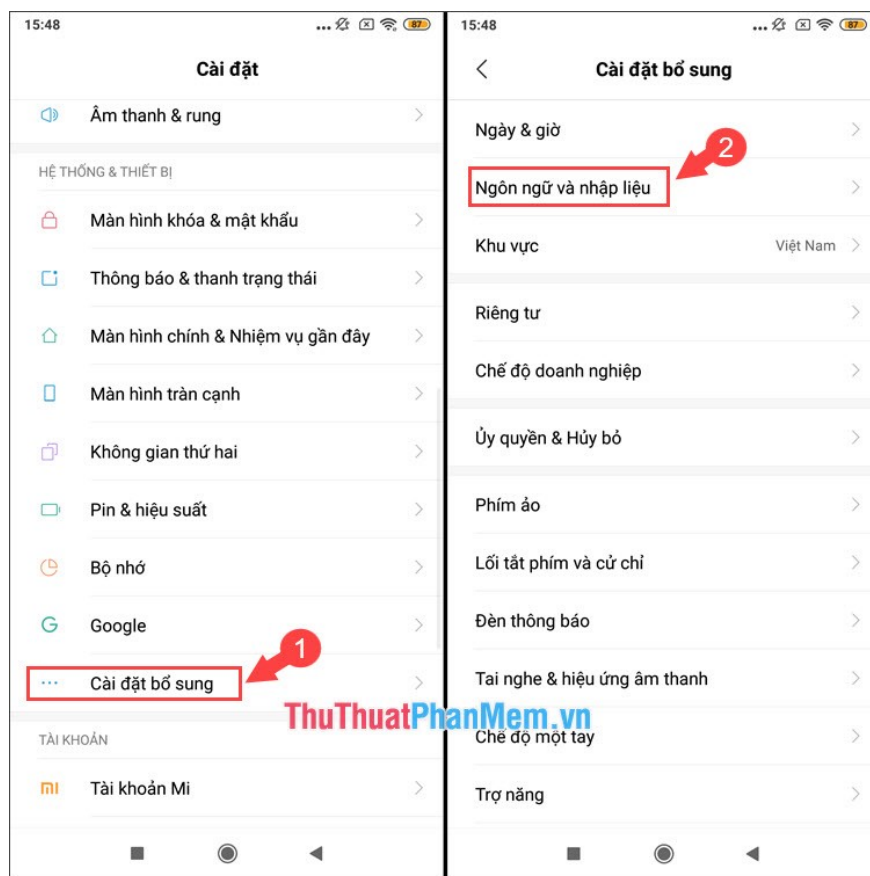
15:48 ... 87

Cài đặt

Âm thanh & rung

HỆ THỐNG & THIẾT BỊ

Màn hình khóa & mật khẩu

Thông báo & thanh trạng thái

Màn hình chính & Nhiệm vụ gần đây

Màn hình tràn cạnh

Không gian thứ hai

Pin & hiệu suất

Bộ nhớ

Google

Cài đặt bổ sung

1

TÀI KHOẢN

Tài khoản Mi

15:48 ... 87

Cài đặt bổ sung

Ngày & giờ

Ngôn ngữ và nhập liệu

2

Khu vực Việt Nam

Riêng tư

Chế độ doanh nghiệp

Ủy quyền & Hủy bỏ

Phím ảo

Lối tắt phím và cử chỉ

Đèn thông báo

Tai nghe & hiệu ứng âm thanh

ThuThuatPhanMem.vn

Chế độ một tay

Trợ năng